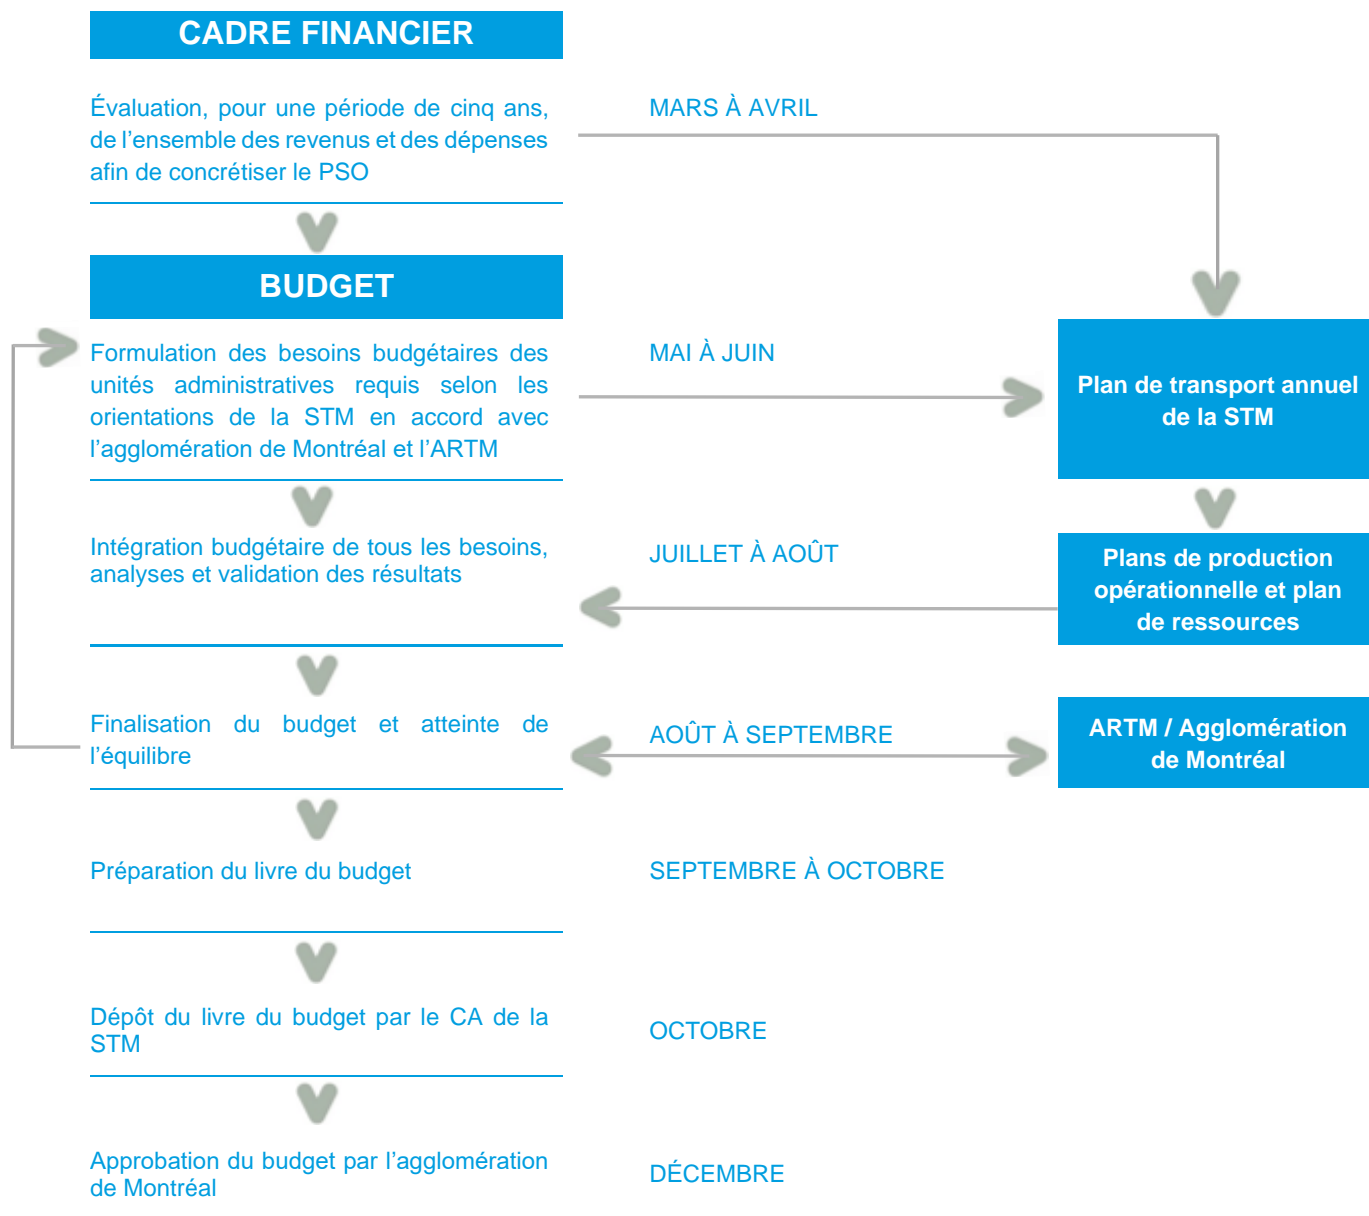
CADRE FINANCIER

Évaluation, pour une période de cinq ans, de l'ensemble des revenus et des dépenses afin de concrétiser le PSO

MARS À AVRIL

BUDGET

Formulation des besoins budgétaires des unités administratives requis selon les orientations de la STM en accord avec l'agglomération de Montréal et l'ARTM

MAI À JUIN

Plan de transport annuel de la STM

Intégration budgétaire de tous les besoins, analyses et validation des résultats

JUILLET À AOÛT

Plans de production opérationnelle et plan de ressources

Finalisation du budget et atteinte de l'équilibre

AOÛT À SEPTEMBRE

ARTM / Agglomération de Montréal

Préparation du livre du budget

SEPTEMBRE À OCTOBRE

Dépôt du livre du budget par le CA de la STM

OCTOBRE

Approbation du budget par l'agglomération de Montréal

DÉCEMBRE